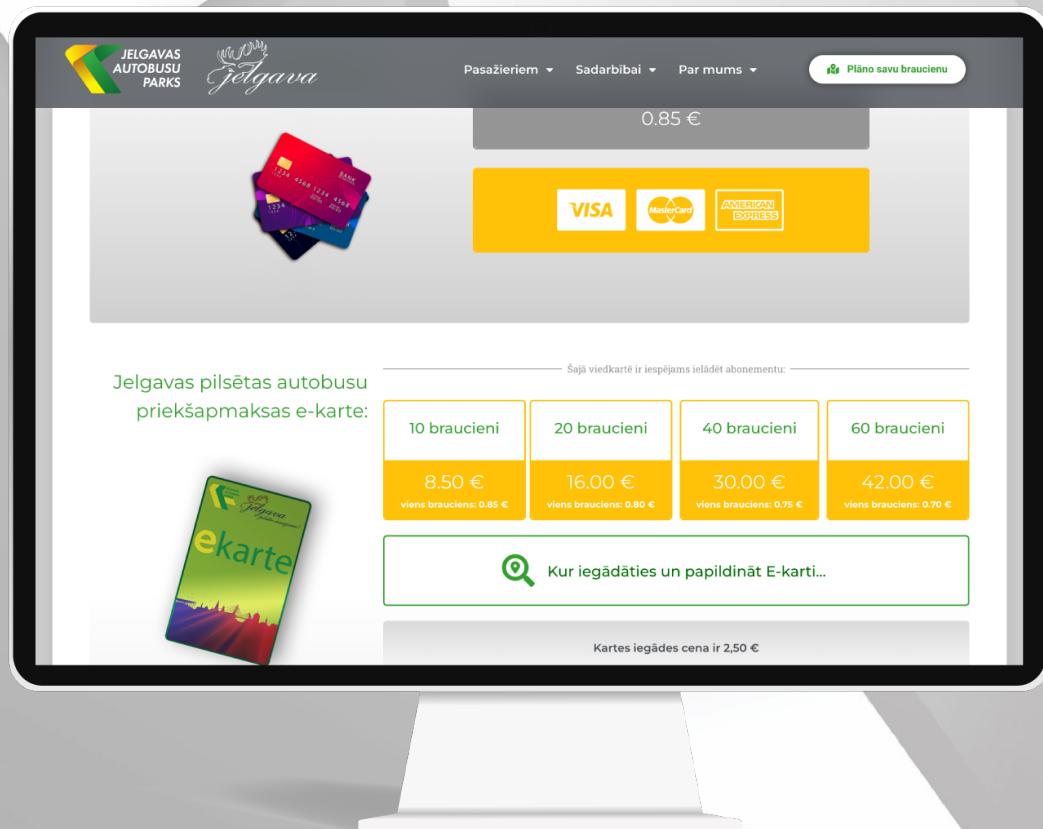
JELGAVAS AUTOBUSU PARKS

Jelgava

Pasažieriem ▾ Sadarbībai ▾ Par mums ▾

Plāno savu braucienu

0.85 €

1234 4568 1234 4568

BANK

VISA MasterCard AMERICAN EXPRESS

Jelgavas pilsētas autobusu priekšapmaksas e-karte:

Šajā viedkartē ir iespējams ielādēt abonementu:

| 10 braucieni | 20 braucieni | 40 braucieni | 60 braucieni |
|---|---|---|---|
| 8.50 € | 16.00 € | 30.00 € | 42.00 € |
| viens brauciens: 0.85 € | viens brauciens: 0.80 € | viens brauciens: 0.75 € | viens brauciens: 0.70 € |

Jelgava

ekarte

Kur iegādāties un papildināt E-karti...

Kartes iegādes cena ir 2,50 €